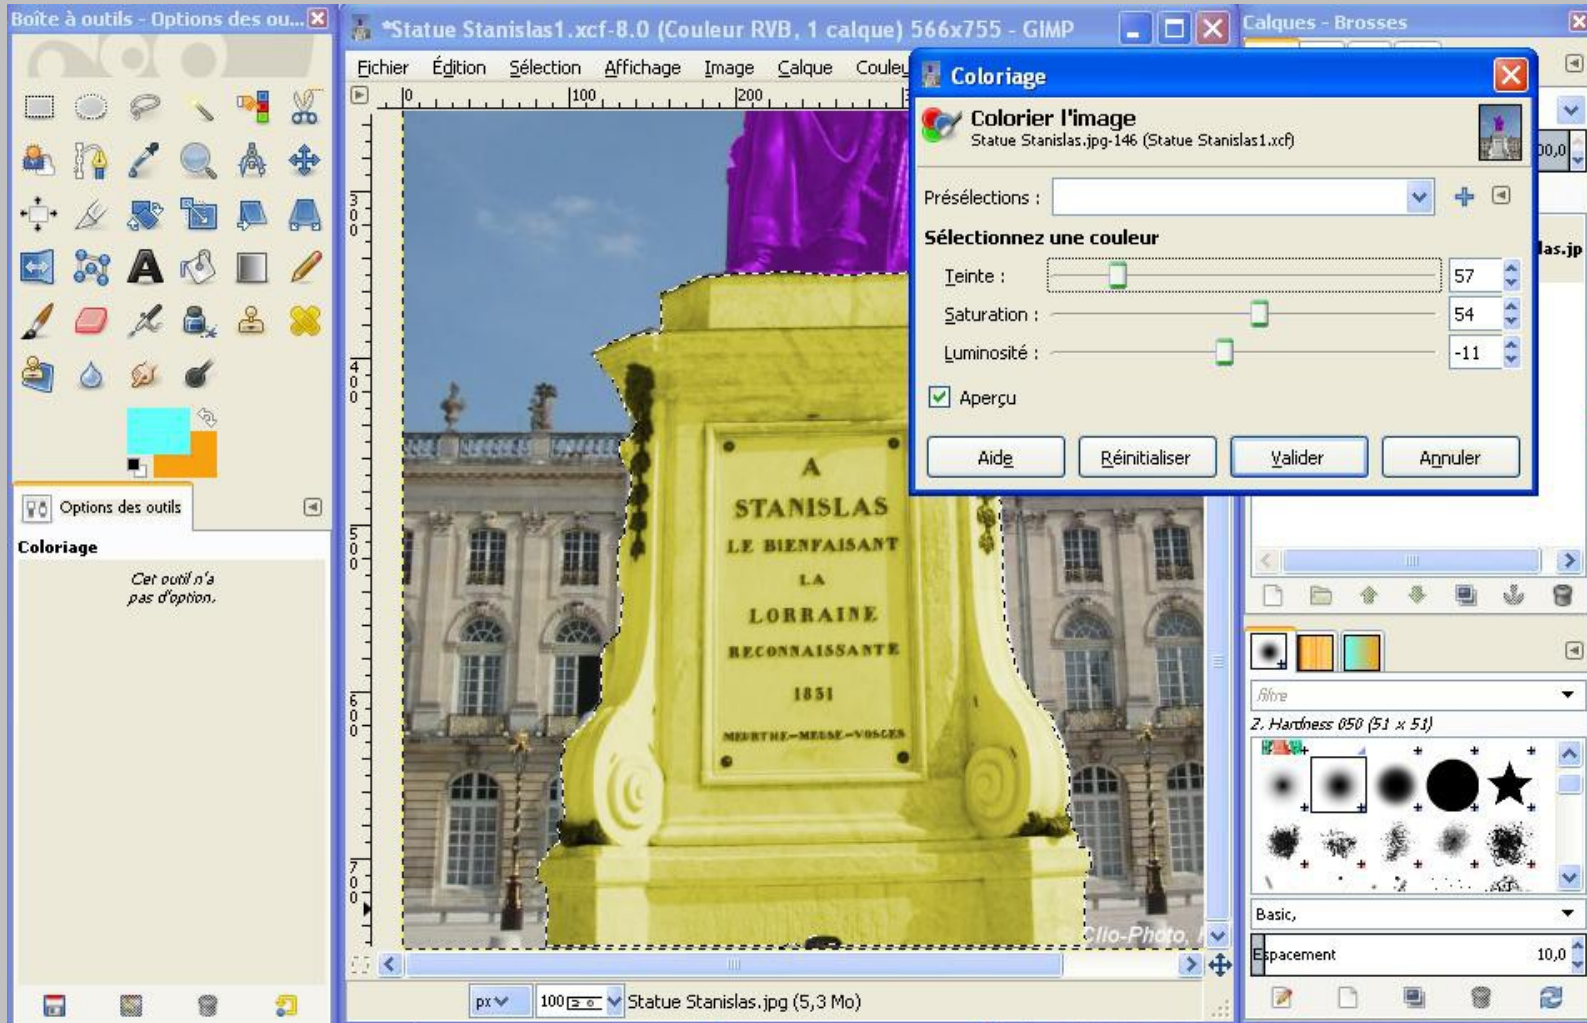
Boîte à outils - Options des ou...

Options des outils

Coloriage

Cet outil n'a pas d'option.

*Statue Stanislas1.xcf-8.0 (Couleur RVB, 1 calque) 566x755 - GIMP

Fichier Édition Sélection Affichage Image Calque Couleu

0 |100 |200

300 400 500 600 700

A
STANISLAS
LE BIENFAISANT
LA
LORRAINE
RECONNAISSANTE
1851
MEURTHE-MEUSE-VOSGES

Clio-Photo.

px 100 Statue Stanislas.jpg (5,3 Mo)

Coloriage

Colorier l'image
Statue Stanislas.jpg-146 (Statue Stanislas1.xcf)

Présélections :

Sélectionnez une couleur

Teinte : 57
Saturation : 54
Luminosité : -11

Aperçu

Aide Réinitialiser Valider Annuler

Calques - Brosses

00,0

las.jp

filtre

2. Hardness 050 (51 x 51)

Basic,

Espacement 10,0